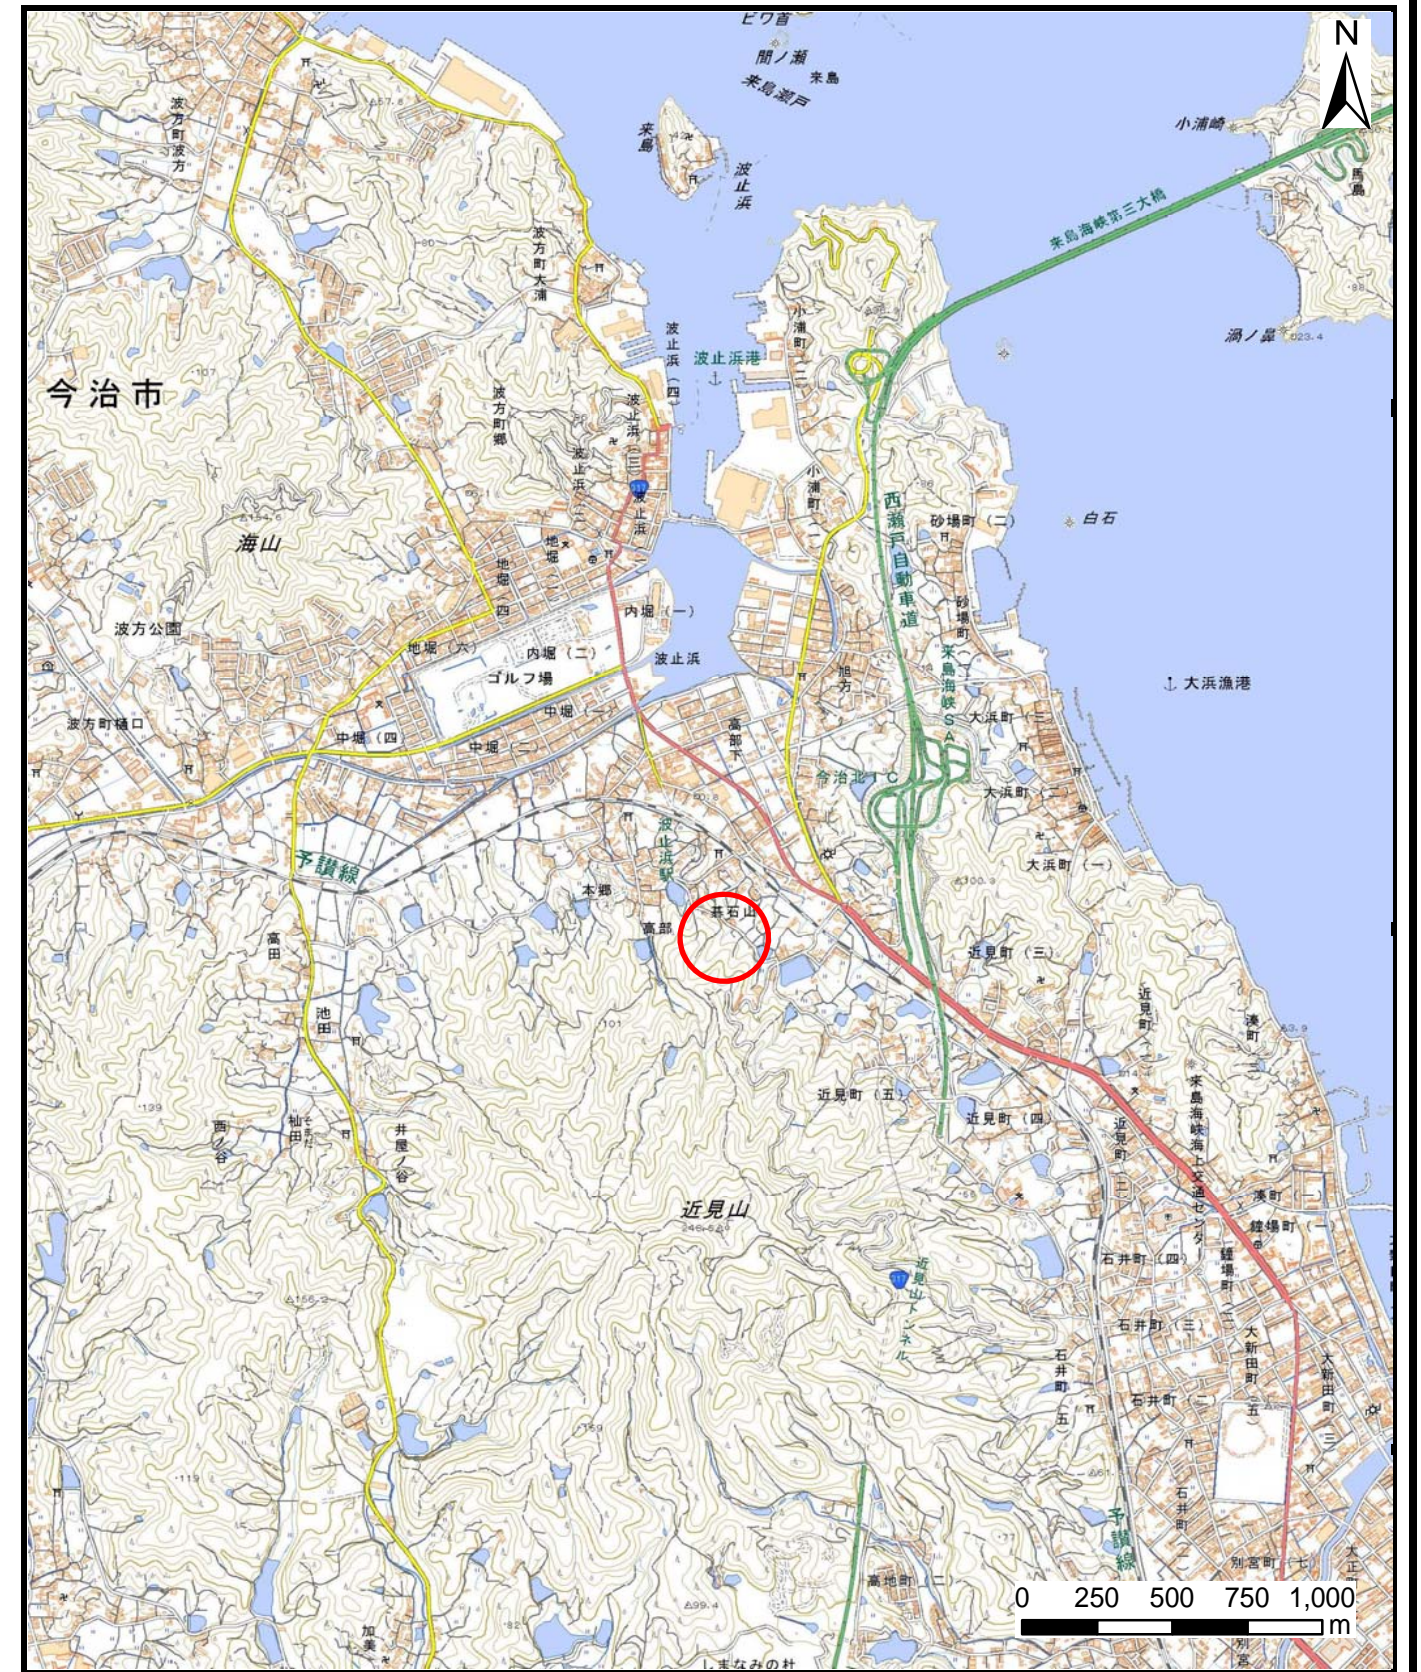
N
ヒワ首
間ノ瀬
来島
来島瀬戸
来島
波止浜
小浦崎
馬島
来島海峡第三大橋
波方町波方
波方町大浦
今治市
波止浜(四)
波止浜港
小浦町
渦ノ鼻
波方町郷
波止浜(三)
波止浜
小浦町
西瀬戸自動車道
砂場町(二)
白石
海山
地堀
地堀(四)
内堀(一)
砂場町
波方公園
地堀(六)
内堀(二)
波止浜
ゴルフ場
旭方
来島海峡SA
大浜漁港
波方町樋口
中堀(四)
中堀(一)
中堀(二)
高部
今治北IC
大浜町(三)
大浜町(二)
予讃線
波止浜駅
大浜町(一)
本郷
高部
高田
碁石山
近見町(三)
池田
近見町
湊町
西ノ谷
近見町(五)
近見町(四)
来島海峡海上交通センター
柚田
井関ノ谷
近見町
近見山
湊町
鍵場町
近見山トンネル
石井町(四)
石井町(三)
鍵場町
大新田町
石井町
石井町(二)
大新田町(三)
予讃線
石井町
高地町
別宮町(七)
大正
加茂
しまなみの杜
0 250 500 750 1,000 m